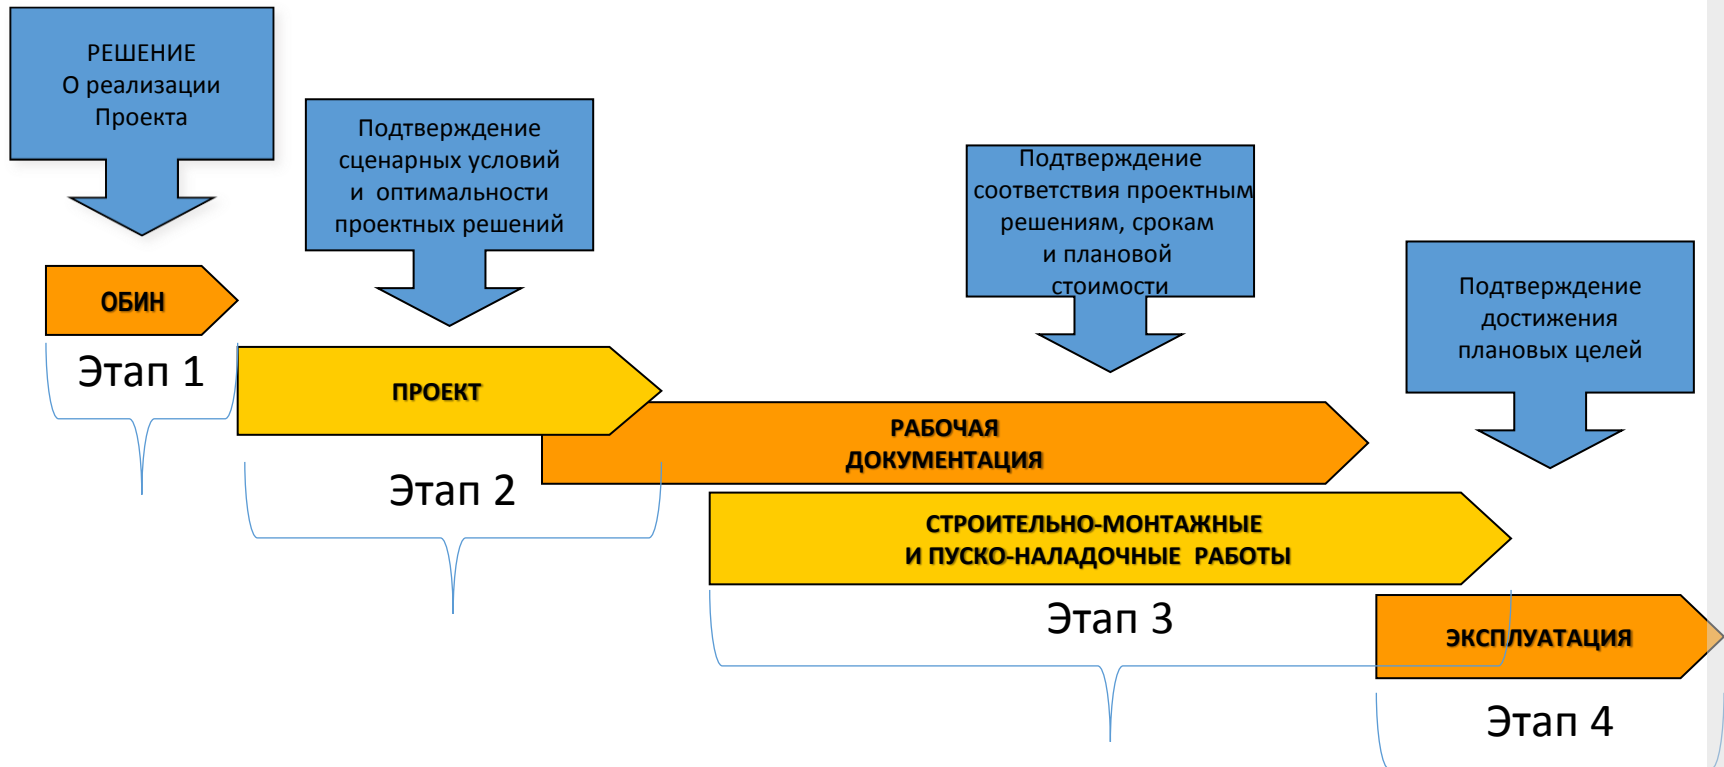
РЕШЕНИЕ
О реализации
Проекта

Подтверждение
сценарных условий
и оптимальности
проектных решений

Подтверждение
соответствия проектным
решениям, срокам
и плановой
стоимости

Подтверждение
достижения
плановых целей

ОБИН

Этап 1

ПРОЕКТ

РАБОЧАЯ
ДОКУМЕНТАЦИЯ

Этап 2

СТРОИТЕЛЬНО-МОНТАЖНЫЕ
И ПУСКО-НАЛАДОЧНЫЕ РАБОТЫ

Этап 3

ЭКСПЛУАТАЦИЯ

Этап 4